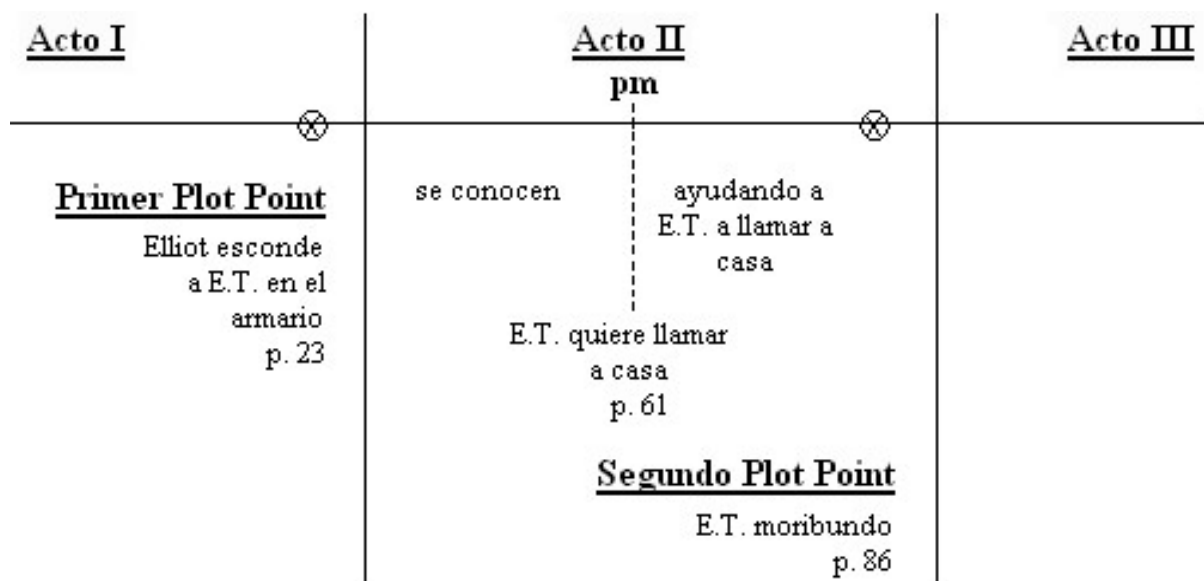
Acto I

Acto II
pm

Acto III

Primer Plot Point
Elliot esconde a E.T. en el armario
p. 23

se conocen

ayudando a E.T. a llamar a casa

E.T. quiere llamar a casa
p. 61

Segundo Plot Point
E.T. moribundo
p. 86